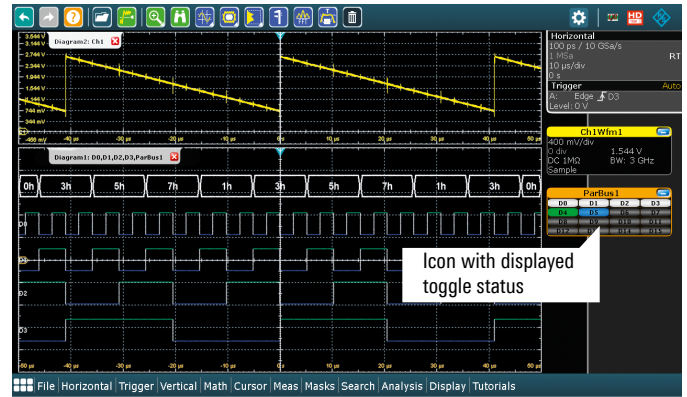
Diagram2: Ch1

3.544 V
3.144 V
2.744 V
2.344 V
1.944 V
1.544 V
1.144 V
744 mV
344 mV
-456 mV

-50 µs -40 µs -30 µs -20 µs -10 µs 0 s 10 µs 20 µs 30 µs 40 µs 50 µs

Diagram1: D0,D1,D2,D3,ParBus1

0h 3h 5h 7h 1h 3h 5h 7h 1h 3h 0h

D0
D1
D2
D3

-50 µs -40 µs -30 µs -20 µs -10 µs 0 s 10 µs 20 µs 30 µs 40 µs 50 µs

Horizontal
100 ps / 10 GSa/s
1 MSa RT
10 µs/div
0 s

Trigger Auto
A: Edge D3
Level: 0 V

Ch1Wfm1
400 mV/div
0 div 1.544 V
DC 1MΩ BW: 3 GHz
Sample

ParBus1
| D0 | D1 | D2 | D3 |
|---|---|---|---|
| D4 | D5 | D6 | D7 |
| D8 | D9 | D10 | D11 |
| D12 | D13 | D14 | D15 |

Icon with displayed toggle status

File Horizontal Trigger Vertical Math Cursor Meas Masks Search Analysis Display Tutorials